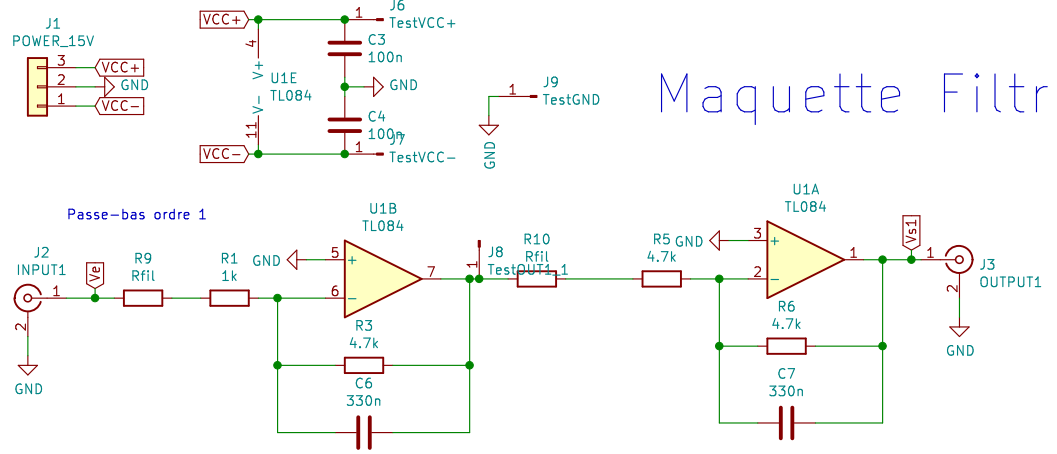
J1
POWER_15V
3
2
1
VCC+
GND
VCC-

VCC+
4
V+
U1E
TL084
V-
11
VCC-
1
J6
TestVCC+
C3
100n
GND
C4
100n
1
J7
TestVCC-

1
J9
TestGND
GND

Maquette Filtr

Passe-bas ordre 1

J2
INPUT1
1
2
GND
Ve
R9
Rfil
R1
1k
GND
5
6
U1B
TL084
7
R3
4.7k
C6
330n
1
J8
TestOUT1_1
R10
Rfil
R5
4.7k
GND
3
2
U1A
TL084
1
R6
4.7k
C7
330n
Vs1
1
J3
OUTPUT1
2
GND